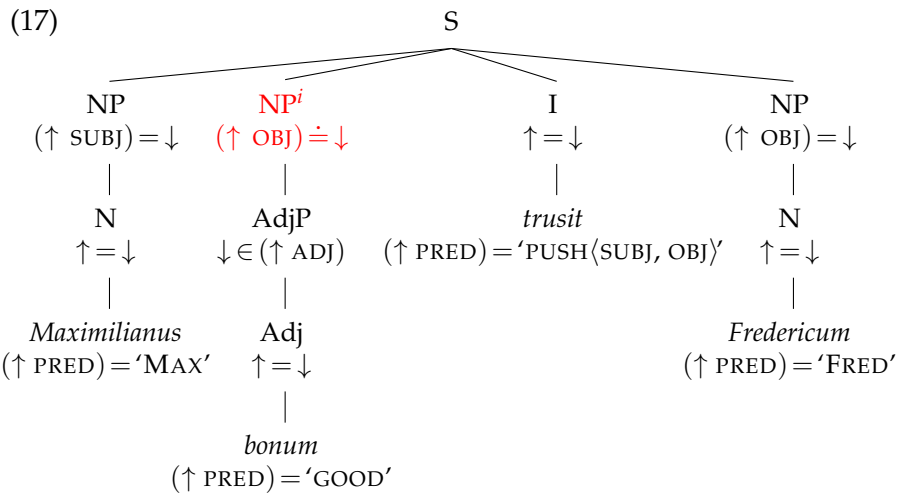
(17)

S

NP
$(\uparrow \text{SUBJ}) = \downarrow$

N
$\uparrow = \downarrow$

*Maximilianus*
$(\uparrow \text{PRED}) = \text{'MAX'}$

NP$^{i}$
$(\uparrow \text{OBJ}) \doteq \downarrow$

AdjP
$\downarrow \in (\uparrow \text{ADJ})$

Adj
$\uparrow = \downarrow$

*bonum*
$(\uparrow \text{PRED}) = \text{'GOOD'}$

I
$\uparrow = \downarrow$

*trusit*
$(\uparrow \text{PRED}) = \text{'PUSH}\langle\text{SUBJ, OBJ}\rangle\text{'}$

NP
$(\uparrow \text{OBJ}) = \downarrow$

N
$\uparrow = \downarrow$

*Fredericum*
$(\uparrow \text{PRED}) = \text{'FRED'}$